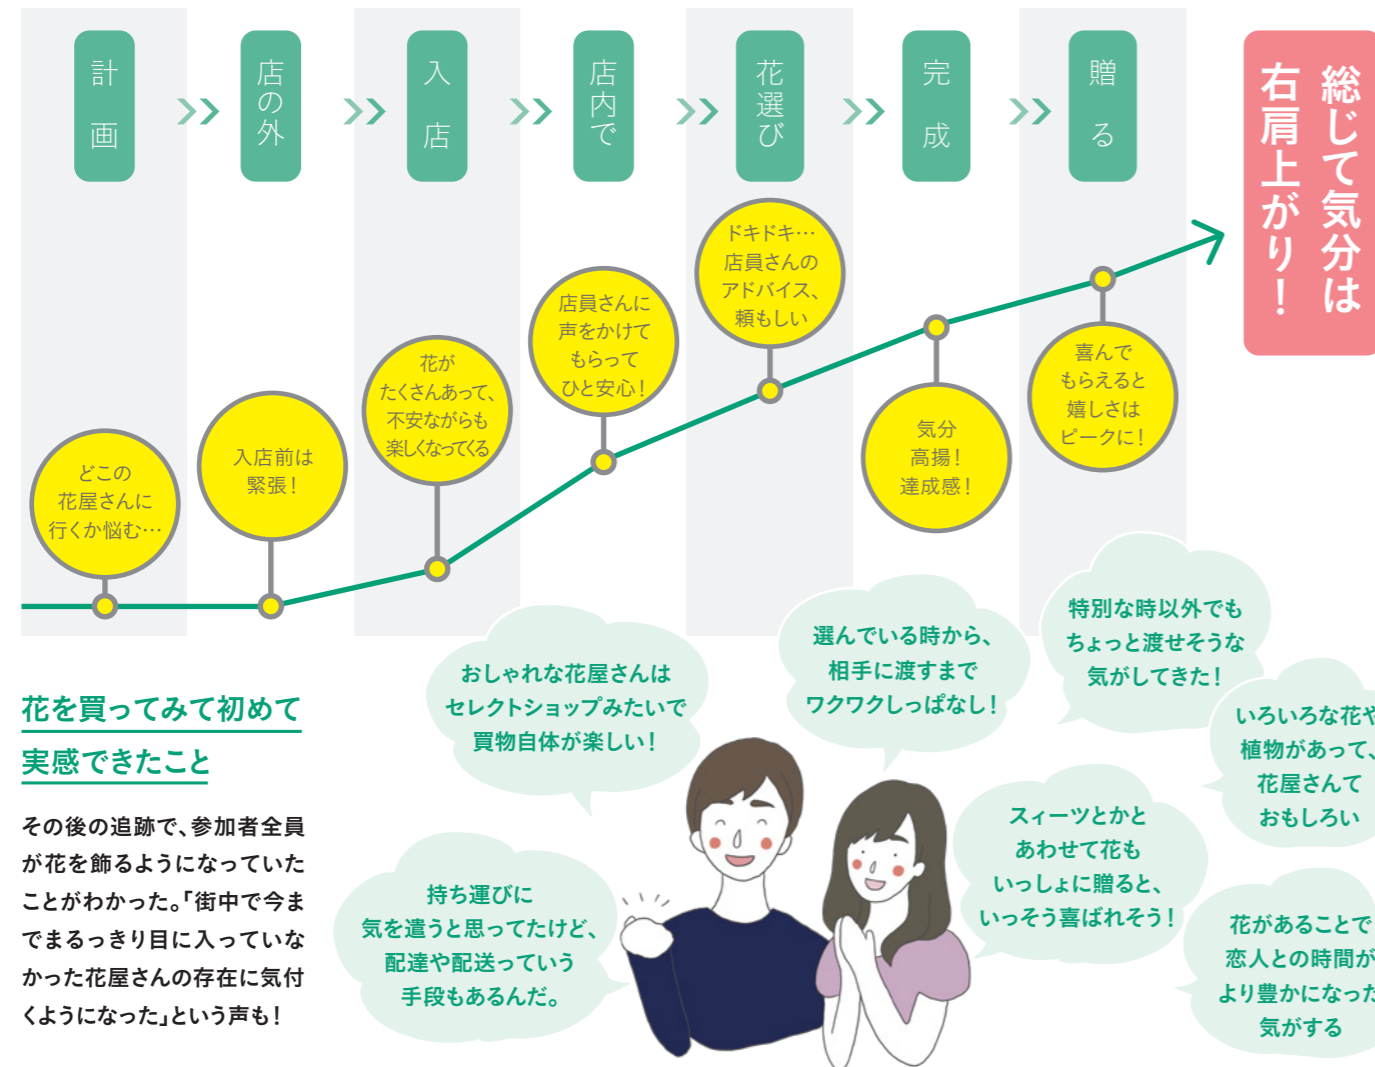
計画

店の外

入店

店内で

花選び

完成

贈る

総じて気分は右肩上がり！

どこの花屋さんに行くか悩む…

入店前は緊張！

花がたくさんあって、不安ながらも楽しくなってくる

店員さんに声をかけてもらってひと安心！

ドキドキ…店員さんのアドバイス、頼もしい

気分高揚！達成感！

喜んでもらえると嬉しさはピークに！

花を買ってみて初めて実感できたこと

その後の追跡で、参加者全員が花を飾るようになっていたことがわかった。「街中で今までまるっきり目に入っていなかった花屋さんの存在に気付くようになった」という声も！

おしゃれな花屋さんはセレクトショップみたいで買物自体が楽しい！

選んでいる時から、相手に渡すまでワクワクしっぱなし！

特別な時以外でもちょっと渡せそうな気がしてきた！

いろいろな花や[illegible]植物があって、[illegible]花屋さんておもしろい

持ち運びに気を遣うと思ってたけど、配達や配送っていう手段もあるんだ。

スィーツとかとあわせて花もいっしょに贈ると、いっそう喜ばれそう！

花があることで恋人との時間が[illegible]より豊かになった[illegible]気がする